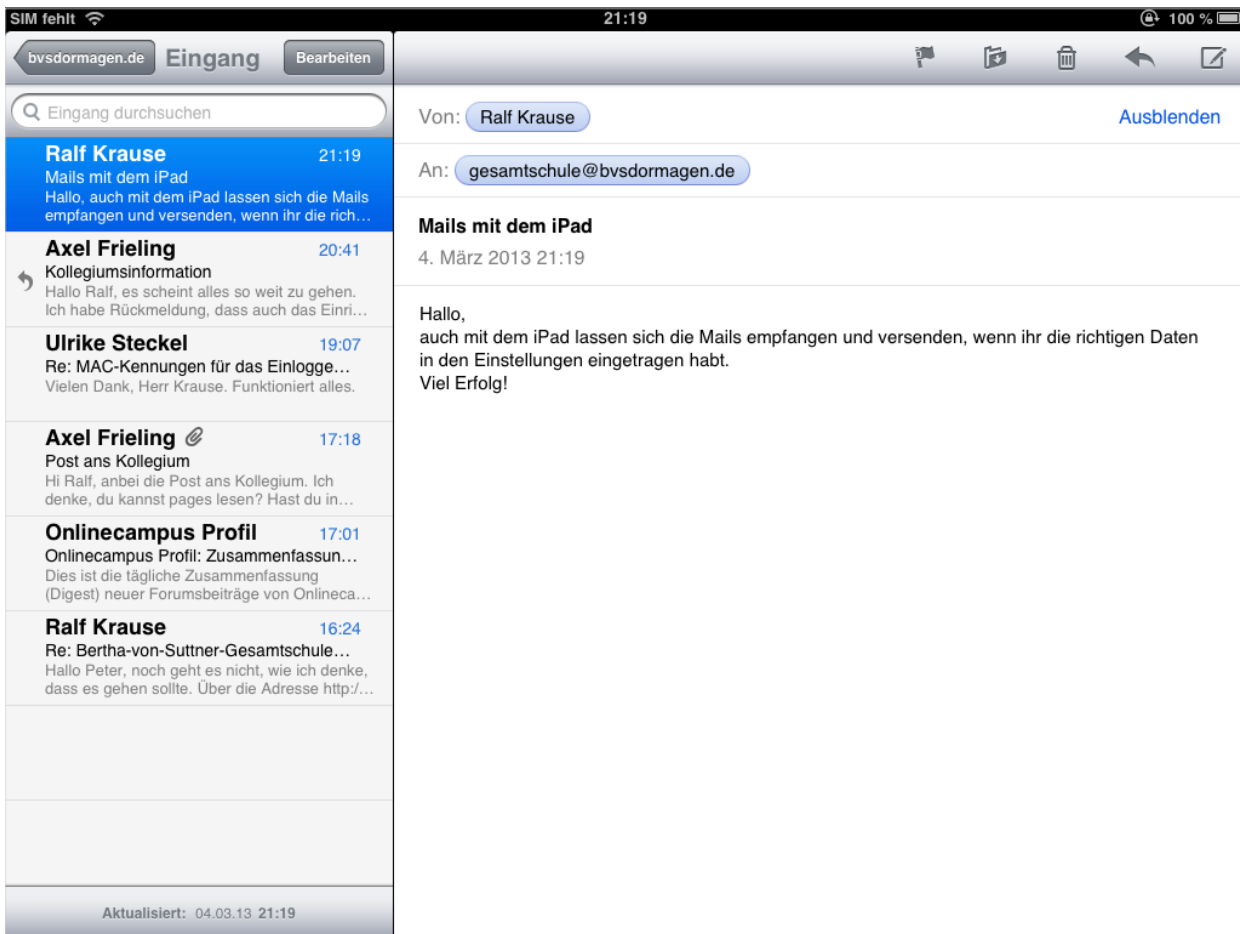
SIM fehlt 21:19 100 %

bvsdormagen.de Eingang Bearbeiten

Eingang durchsuchen

Ralf Krause 21:19
Mails mit dem iPad
Hallo, auch mit dem iPad lassen sich die Mails empfangen und versenden, wenn ihr die rich…

Axel Frieling 20:41
Kollegiumsinformation
Hallo Ralf, es scheint alles so weit zu gehen. Ich habe Rückmeldung, dass auch das Einri…

Ulrike Steckel 19:07
Re: MAC-Kennungen für das Einlogge…
Vielen Dank, Herr Krause. Funktioniert alles.

Axel Frieling 17:18
Post ans Kollegium
Hi Ralf, anbei die Post ans Kollegium. Ich denke, du kannst pages lesen? Hast du in…

Onlinecampus Profil 17:01
Onlinecampus Profil: Zusammenfassun…
Dies ist die tägliche Zusammenfassung (Digest) neuer Forumsbeiträge von Onlineca…

Ralf Krause 16:24
Re: Bertha-von-Suttner-Gesamtschule…
Hallo Peter, noch geht es nicht, wie ich denke, dass es gehen sollte. Über die Adresse http:/…

Aktualisiert: 04.03.13 21:19

Von: Ralf Krause Ausblenden

An: gesamtschule@bvsdormagen.de

Mails mit dem iPad
4. März 2013 21:19

Hallo,
auch mit dem iPad lassen sich die Mails empfangen und versenden, wenn ihr die richtigen Daten in den Einstellungen eingetragen habt.
Viel Erfolg!